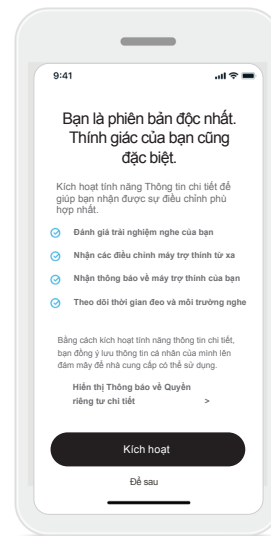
9:41

Bạn là phiên bản độc nhất. Thính giác của bạn cũng đặc biệt.

Kích hoạt tính năng Thông tin chi tiết để giúp bạn nhận được sự điều chỉnh phù hợp nhất.

Đánh giá trải nghiệm nghe của bạn

Nhận các điều chỉnh máy trợ thính từ xa

Nhận thông báo về máy trợ thính của bạn

Theo dõi thời gian đeo và môi trường nghe

Bằng cách kích hoạt tính năng thông tin chi tiết, bạn đồng ý lưu thông tin cá nhân của mình lên đám mây để nhà cung cấp có thể sử dụng.

Hiển thị Thông báo về Quyền riêng tư chi tiết >

Kích hoạt

Để sau